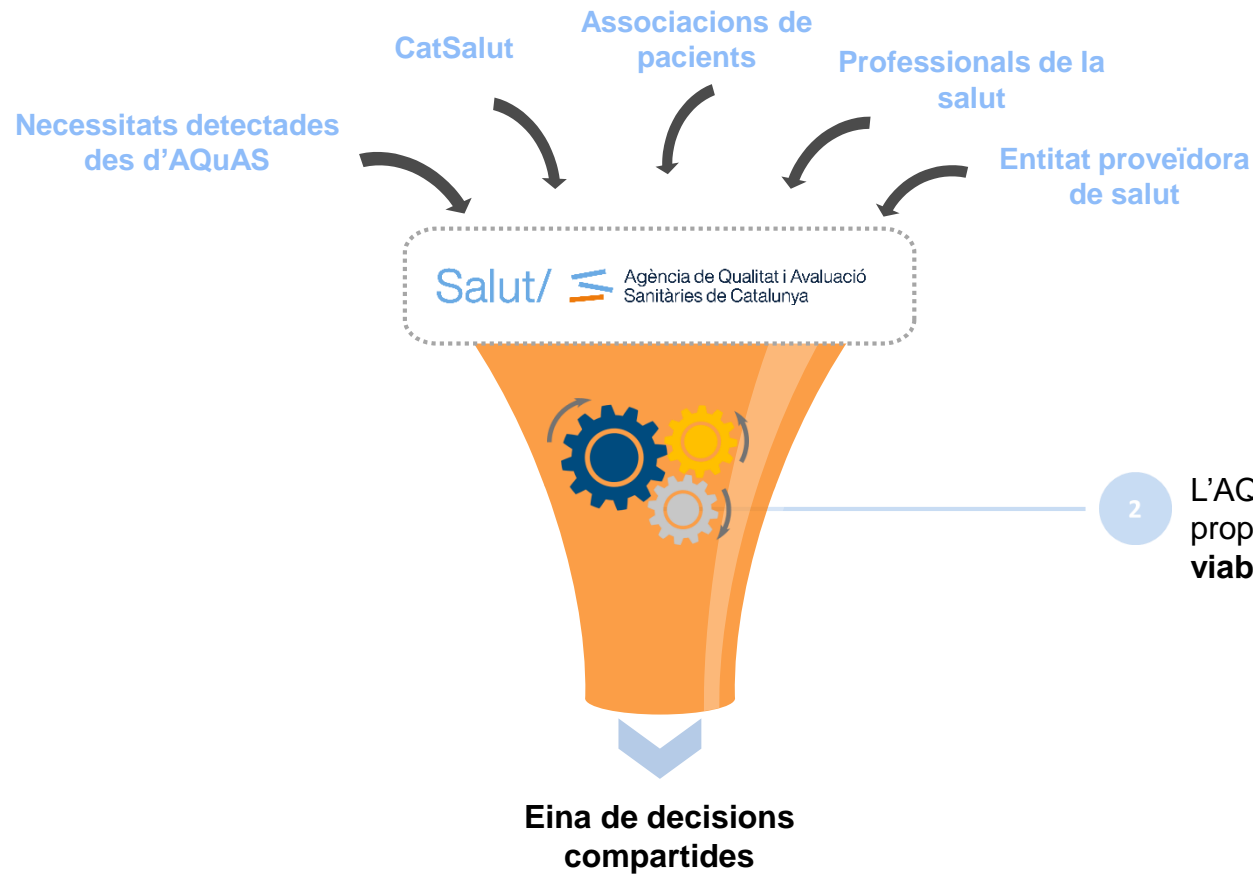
Associacions de pacients

CatSalut

Professionals de la salut

Necessitats detectades des d'AQuAS

Entitat proveïdora de salut

Salut/ Agència de Qualitat i Avaluació Sanitàries de Catalunya

2

L'AQ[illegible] prop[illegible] viab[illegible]

Eina de decisions compartides